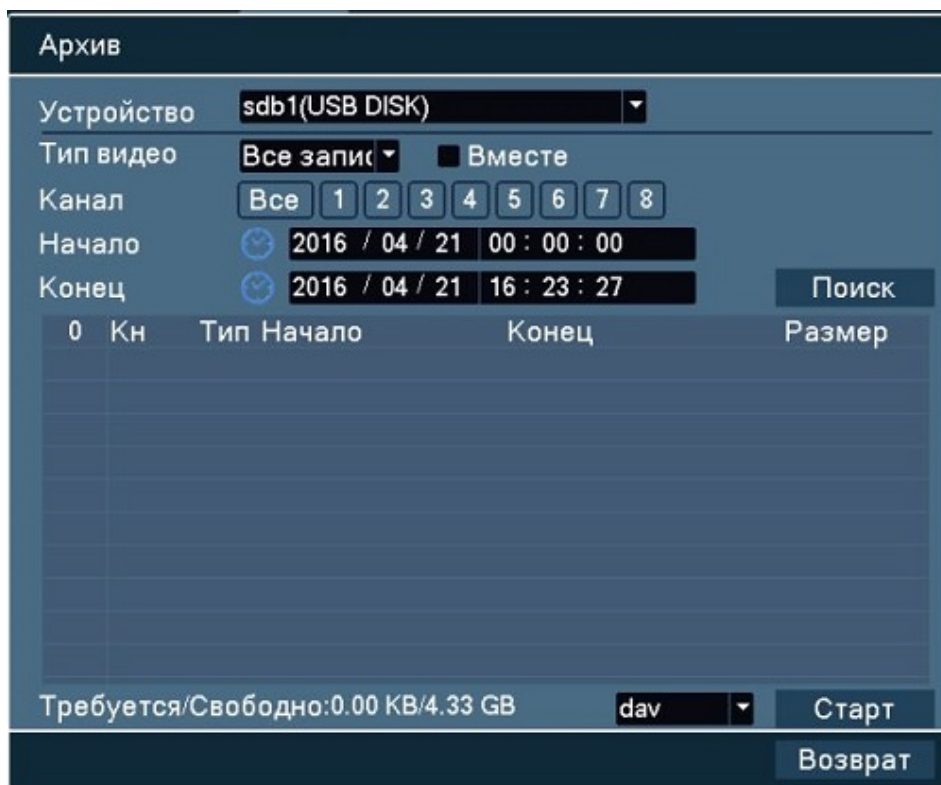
Архив

Устройство sdb1(USB DISK)

Тип видео Все запи Вместе

Канал Все 1 2 3 4 5 6 7 8

Начало 2016 / 04 / 21 00 : 00 : 00

Конец 2016 / 04 / 21 16 : 23 : 27 Поиск

| 0 | Кн | Тип | Начало | Конец | Размер |
|---|---|---|---|---|---|

Требуется/Свободно:0.00 KB/4.33 GB dav Старт

Возврат